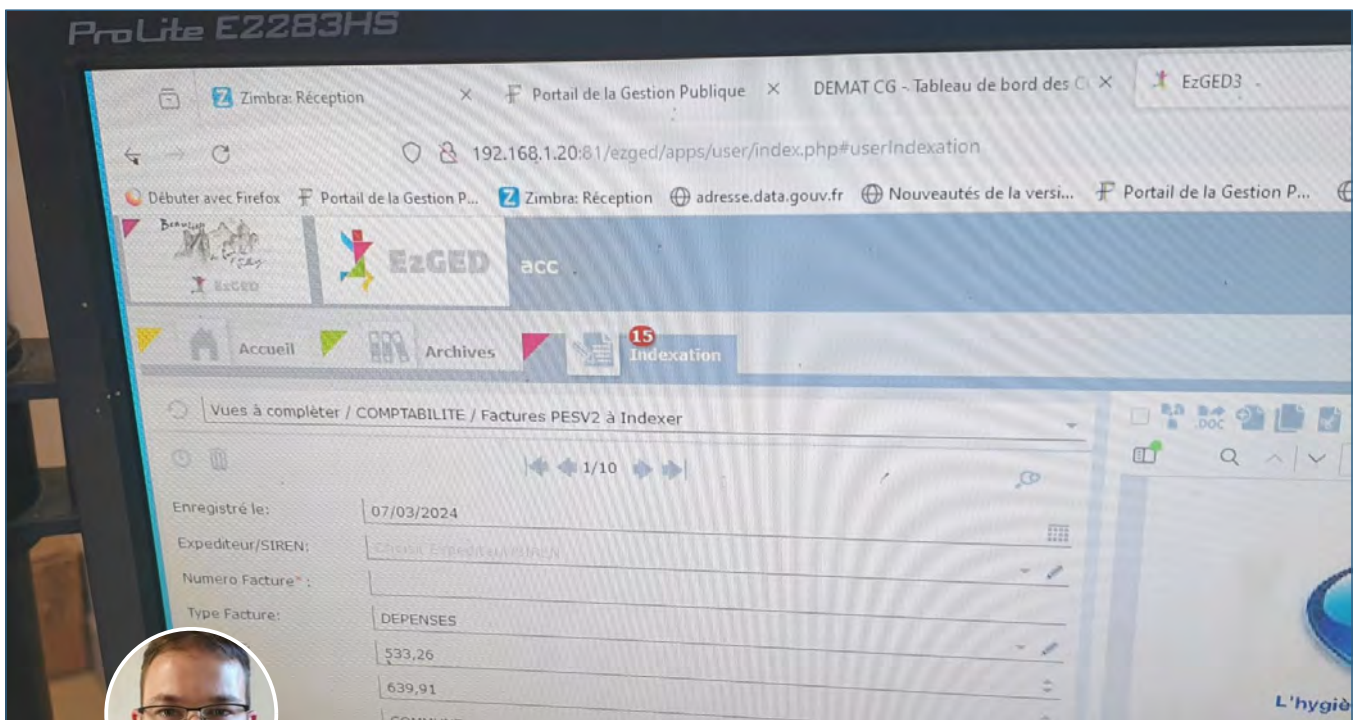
ProLite E2283HS

Zimbra: Réception ×
Portail de la Gestion Publique ×
DEMAT CG - Tableau de bord des C ×
EzGED3

192.168.1.20:81/ezged/apps/user/index.php#userIndexation

Débuter avec Firefox
Portail de la Gestion P...
Zimbra: Réception
adresse.data.gouv.fr
Nouveautés de la versi...
Portail de la Gestion P...

EzGED
EzGED
acc

Accueil
Archives
15
Indexation

Vues à compléter / COMPTABILITE / Factures PESV2 à Indexer

1/10

Enregistré le: 07/03/2024
Expediteur/SIREN: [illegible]
Numero Facture* :
Type Facture: DEPENSES
533,26
639,91
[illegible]

L'hygiè